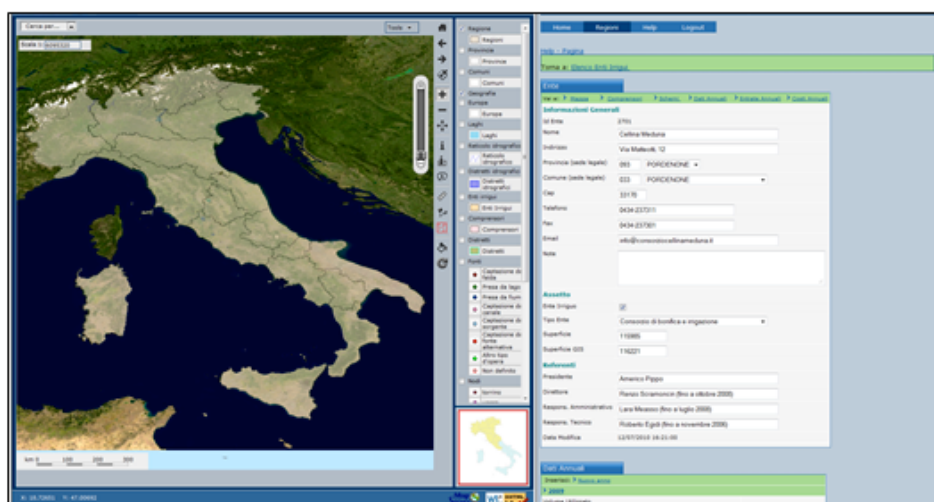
Cerca per...

Tools

Scala 1: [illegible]

Regione
Regioni
Province
Province
Comuni
Comuni
Idrografia
Europa
Europa
Laghi
Laghi
Reticolo idrografico
Reticolo idrografico
Distretti idrografici
Distretti idrografici
Enti Irrigui
Enti Irrigui
Comprensori
Comprensori
Distretti
Distretti
Fonti
Captazione da falda
Presa da lago
Presa da fiume
Captazione da canale
Captazione da sorgente
Captazione da fonte alternativa
Altro tipo d'opera
Non definito
Nodi
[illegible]
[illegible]

Km 0 100 200 300

X: 18.72651 Y: 47.09992

Home Regioni Help Logout

Help - Pagina

Torna a: Elenco Enti Irrigui

Ente

Vai a: Assetto Comprensori Schemi Dati Annuali Entrate Annuali Costi Annuali

Informazioni Generali
Id Ente 2701
Nome Cellina Meduna
Indirizzo Via Matteotti, 12
Provincia (sede legale) 093 PORDENONE
Comune (sede legale) 033 PORDENONE
Cap 33170
Telefono 0434-237311
Fax 0434-237301
Email info@consorziocellinameduna.it
Note

Assetto
Ente Irriguo
Tipo Ente Consorzio di bonifica e irrigazione
Superficie 119985
Superficie GIS 116221

Referenti
Presidente Americo Pippo
Direttore Renzo Scramoncin (fino a ottobre 2008)
Respons. Amministrativo Lara Measso (fino a luglio 2008)
Respons. Tecnico Roberto Egidi (fino a novembre 2008)
Data Modifica 12/07/2010 16:21:00

Dati Annuali
Inserisci: Nuovo anno
2008
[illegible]